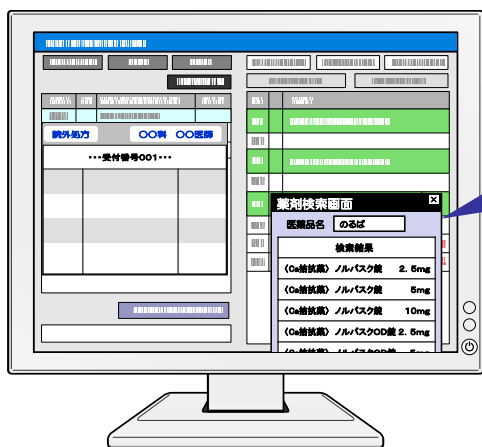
院外処方

〇〇科 〇〇医師

・・・受付番号001・・・

薬剤検索画面

医薬品名 のるば

検索結果

（Ca拮抗薬）ノルバスク錠 2.5mg

（Ca拮抗薬）ノルバスク錠 5mg

（Ca拮抗薬）ノルバスク錠 10mg

（Ca拮抗薬）ノルバスクOD錠 2.5mg

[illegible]